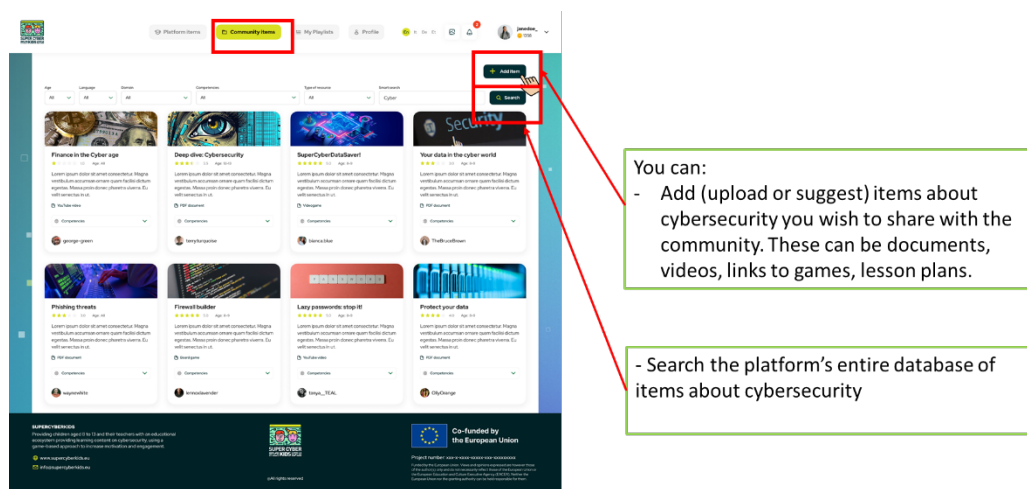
Platform items
Community items
My Playlists
Profile
janedoe_

Add item

Age
All
Language
All
Domain
All
Competencies
All
Type of resource
All
Smart search
Cyber
Search

Finance in the Cyber age
Age: All
Lorem ipsum dolor sit amet consectetur. Magna vestibulum accumsan ornare quam facilisi dictum egestas. Massa proin donec pharetra viverra. Eu velit senectus in ut.
YouTube video
Competencies
george-green

Deep dive: Cybersecurity
Age: 10-13
Lorem ipsum dolor sit amet consectetur. Magna vestibulum accumsan ornare quam facilisi dictum egestas. Massa proin donec pharetra viverra. Eu velit senectus in ut.
PDF document
Competencies
terrylunjacise

SuperCyberDataSaver!
Age: 6-9
Lorem ipsum dolor sit amet consectetur. Magna vestibulum accumsan ornare quam facilisi dictum egestas. Massa proin donec pharetra viverra. Eu velit senectus in ut.
Videogame
Competencies
bianca.blue

Your data in the cyber world
Age: 6-9
Lorem ipsum dolor sit amet consectetur. Magna vestibulum accumsan ornare quam facilisi dictum egestas. Massa proin donec pharetra viverra. Eu velit senectus in ut.
PDF document
Competencies
TheBruceBrown

Phishing threats
Age: All
Lorem ipsum dolor sit amet consectetur. Magna vestibulum accumsan ornare quam facilisi dictum egestas. Massa proin donec pharetra viverra. Eu velit senectus in ut.
PDF document
Competencies
waynewhite

Firewall builder
Age: 6-9
Lorem ipsum dolor sit amet consectetur. Magna vestibulum accumsan ornare quam facilisi dictum egestas. Massa proin donec pharetra viverra. Eu velit senectus in ut.
Boardgame
Competencies
lennoxlavender

Lasy passwords: stop it!
Age: 6-9
Lorem ipsum dolor sit amet consectetur. Magna vestibulum accumsan ornare quam facilisi dictum egestas. Massa proin donec pharetra viverra. Eu velit senectus in ut.
YouTube video
Competencies
tonya_TEAL

Protect your data
Age: All
Lorem ipsum dolor sit amet consectetur. Magna vestibulum accumsan ornare quam facilisi dictum egestas. Massa proin donec pharetra viverra. Eu velit senectus in ut.
PDF document
Competencies
OllyOrange

SUPERCYBERKIDS
Providing children ages 9 to 13 and their teachers with an educational ecosystem providing learning content on cybersecurity, using a game-based approach to increase motivation and engagement.
www.supercyberkids.eu
info@supercyberkids.eu

SUPER CYBER KIDS

Co-funded by the European Union
Project number: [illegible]
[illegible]
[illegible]

You can:
- Add (upload or suggest) items about cybersecurity you wish to share with the community. These can be documents, videos, links to games, lesson plans.

- Search the platform's entire database of items about cybersecurity